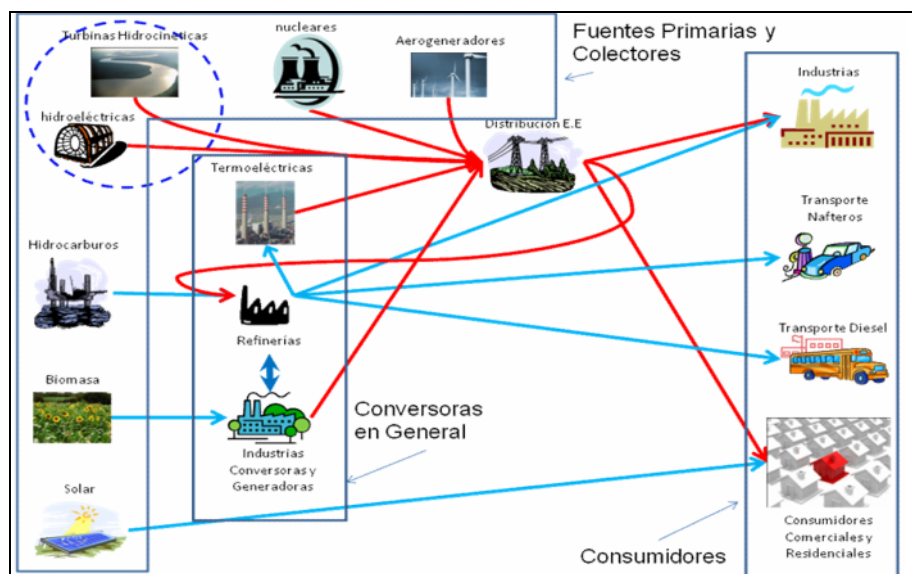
Turbinas Hidrocinéticas

nucleares

Aerogeneradores

Fuentes Primarias y Colectores

hidroeléctricas

Distribución E.E

Industrias

Termoeléctricas

Transporte Nafteros

Hidrocarburos

Refinerias

Transporte Diesel

Biomasa

Conversoras en General

Industrias Conversoras y Generadoras

Solar

Consumidores Comerciales y Residenciales

Consumidores